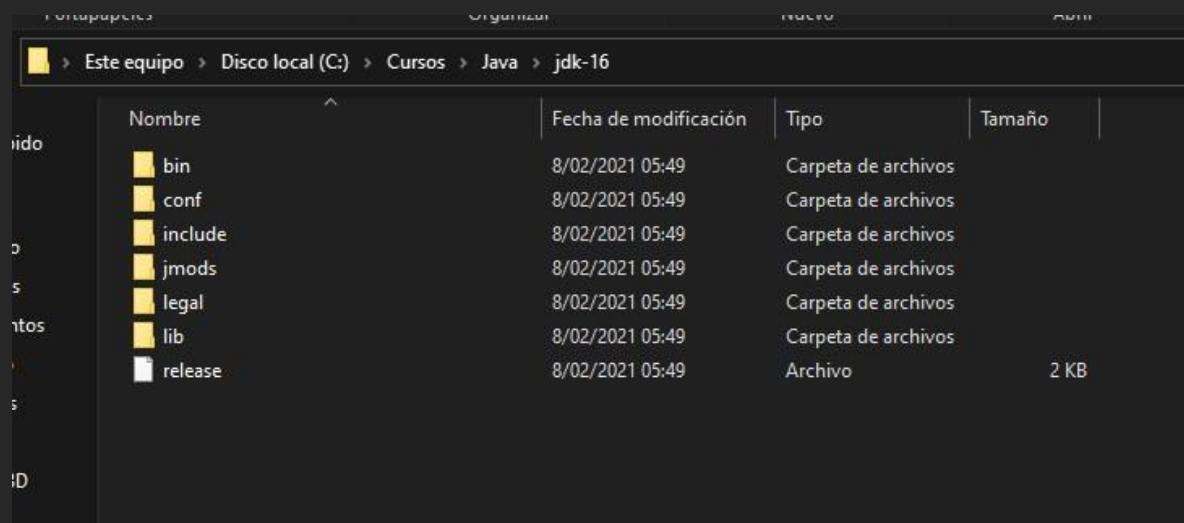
Portapapeles Organizar Nuevo Abrir

Este equipo > Disco local (C:) > Cursos > Java > jdk-16

ido
o
s
ntos
s
3D

| Nombre | Fecha de modificación | Tipo | Tamaño |
|---|---|---|---|
| bin | 8/02/2021 05:49 | Carpeta de archivos | |
| conf | 8/02/2021 05:49 | Carpeta de archivos | |
| include | 8/02/2021 05:49 | Carpeta de archivos | |
| jmods | 8/02/2021 05:49 | Carpeta de archivos | |
| legal | 8/02/2021 05:49 | Carpeta de archivos | |
| lib | 8/02/2021 05:49 | Carpeta de archivos | |
| release | 8/02/2021 05:49 | Archivo | 2 KB |